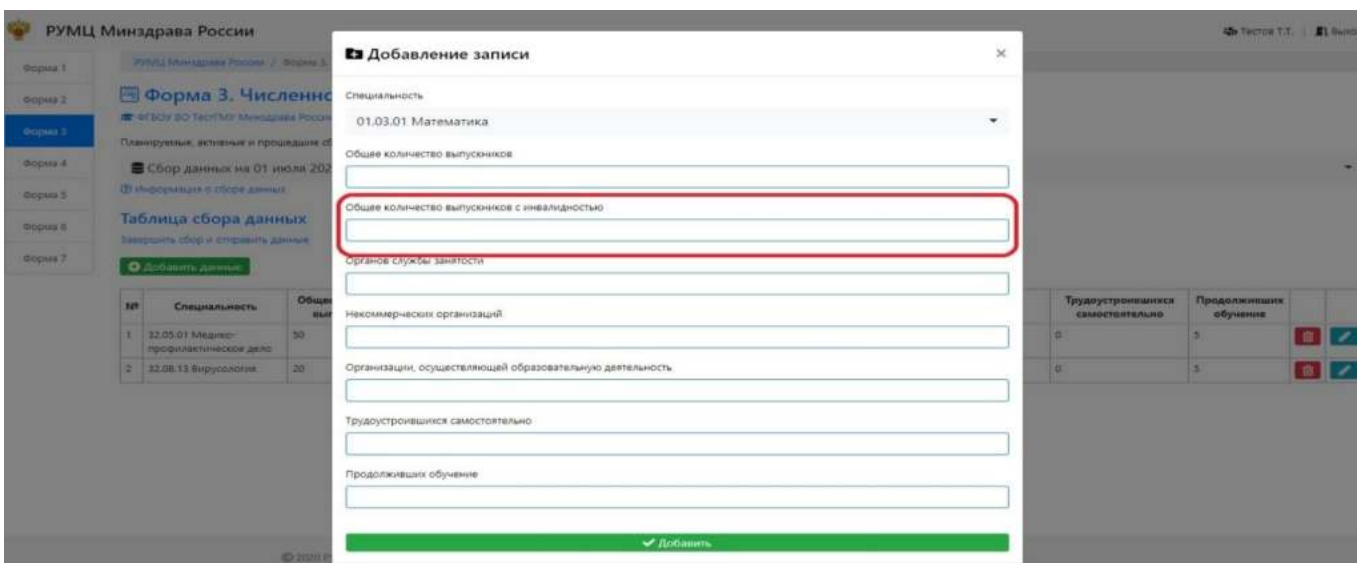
РУМЦ Минздрава России

Тестов Т.Т. | Выхо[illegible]

Форма 1
Форма 2
Форма 3
Форма 4
Форма 5
Форма 6
Форма 7

РУМЦ Минздрава России / Форма 3

Форма 3. Численно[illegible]

ФГБОУ ВО ТестГМУ Минздрава России

Планируемые, активные и прошедшие с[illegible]

Сбор данных на 01 июля 202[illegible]

Информация о сборе данных

Таблица сбора данных

Завершить сбор и отправить данные

Добавить данные

| № | Специальность | Общ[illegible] | Трудоустроившихся самостоятельно | Продолживших обучение |
|---|---|---|---|---|
| 1 | 32.05.01 Медико-профилактическое дело | 50 | 0 | 5 |
| 2 | 32.08.13 Вирусология | 20 | 0 | 5 |

© 2020 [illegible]

Добавление записи

×

Специальность

01.03.01 Математика

Общее количество выпускников

Общее количество выпускников с инвалидностью

Органов службы занятости

Некоммерческих организаций

Организации, осуществляющей образовательную деятельность

Трудоустроившихся самостоятельно

Продолживших обучение

Добавить